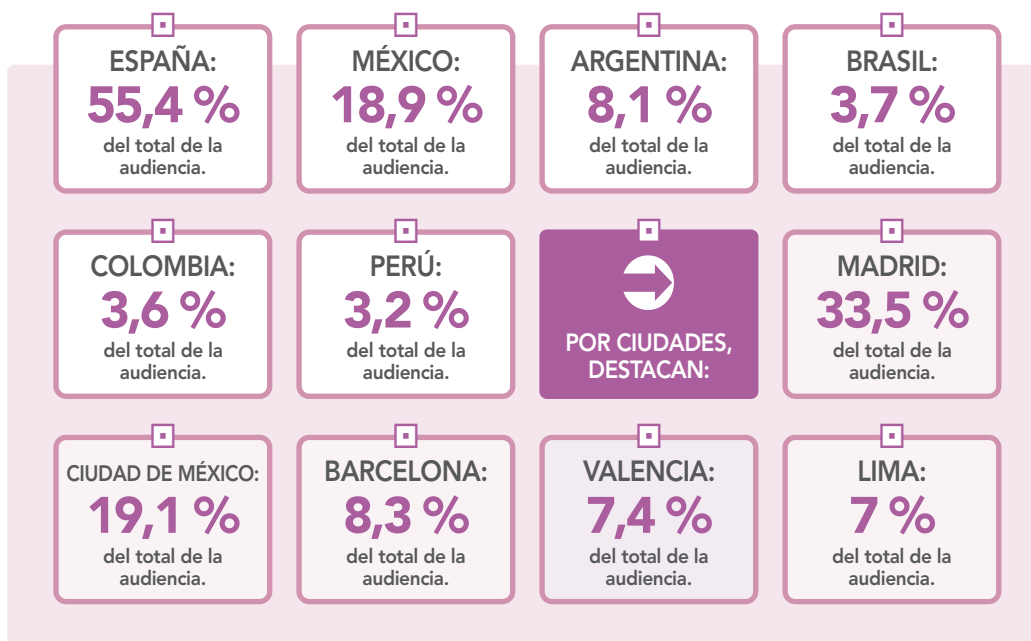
ESPAÑA:
55,4 %
del total de la audiencia.

MÉXICO:
18,9 %
del total de la audiencia.

ARGENTINA:
8,1 %
del total de la audiencia.

BRASIL:
3,7 %
del total de la audiencia.

COLOMBIA:
3,6 %
del total de la audiencia.

PERÚ:
3,2 %
del total de la audiencia.

POR CIUDADES, DESTACAN:

MADRID:
33,5 %
del total de la audiencia.

CIUDAD DE MÉXICO:
19,1 %
del total de la audiencia.

BARCELONA:
8,3 %
del total de la audiencia.

VALENCIA:
7,4 %
del total de la audiencia.

LIMA:
7 %
del total de la audiencia.